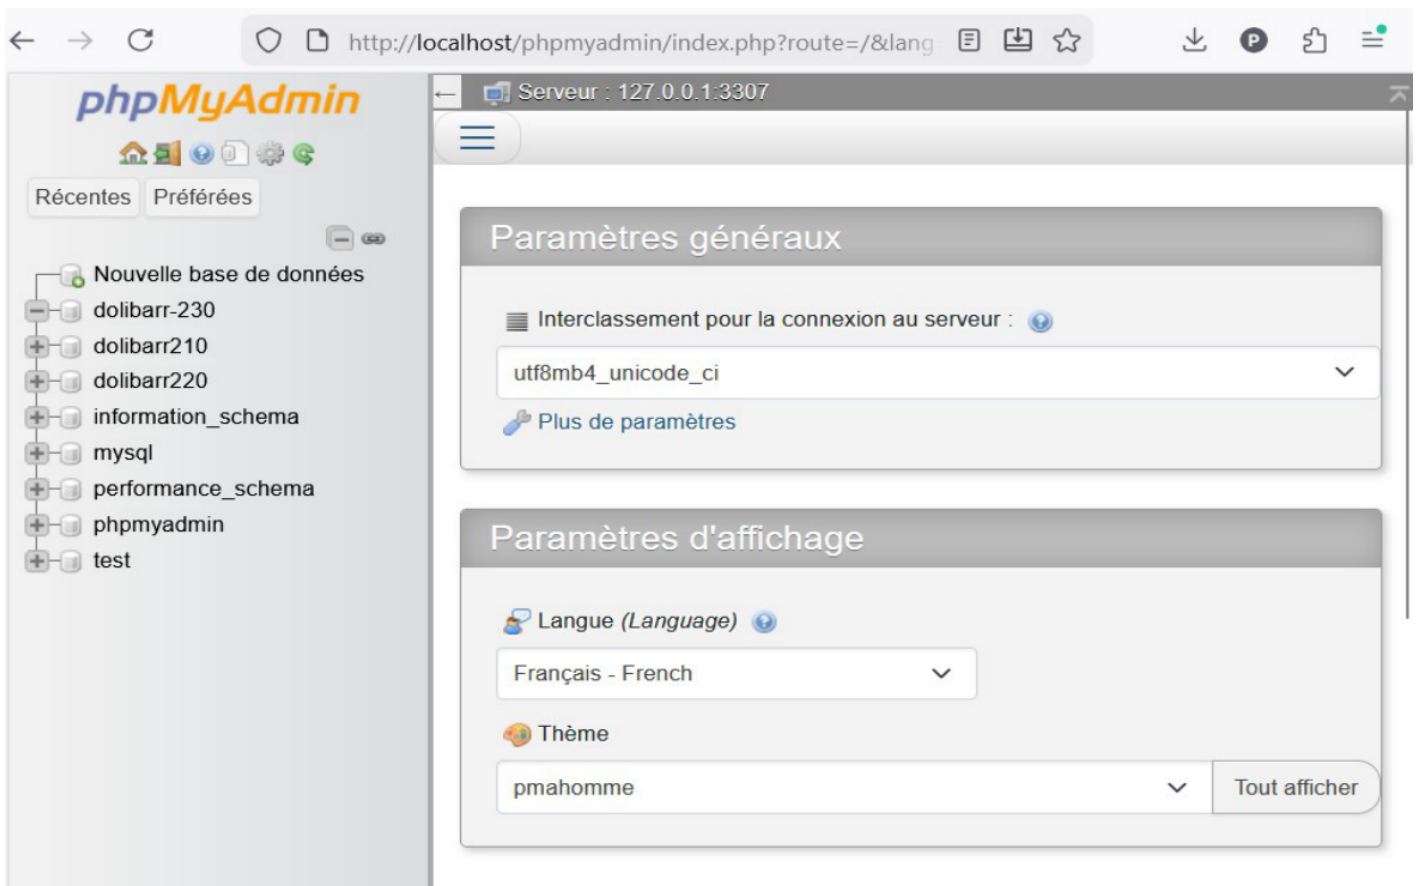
http://localhost/phpmyadmin/index.php?route=/&lang

phpMyAdmin

Récentes Préférées

Nouvelle base de données
dolibarr-230
dolibarr210
dolibarr220
information_schema
mysql
performance_schema
phpmyadmin
test

Serveur : 127.0.0.1:3307

Paramètres généraux

Interclassement pour la connexion au serveur :

utf8mb4_unicode_ci

Plus de paramètres

Paramètres d'affichage

Langue *(Language)*

Français - French

Thème

pmahomme

Tout afficher